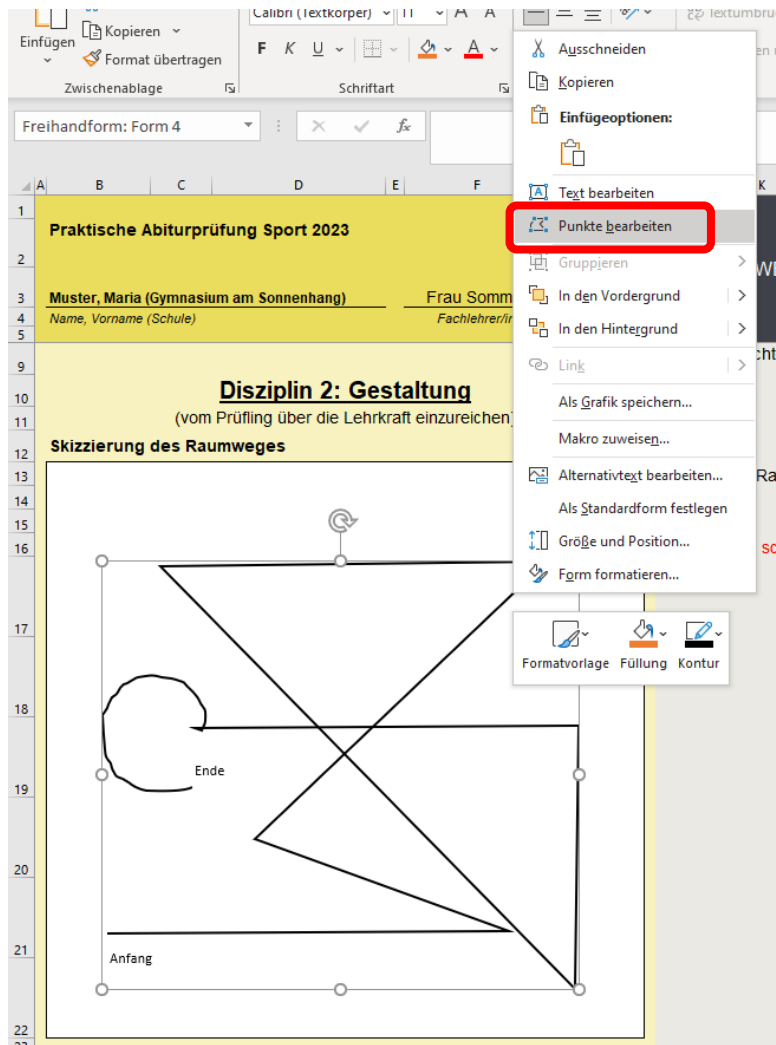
Einfügen
Kopieren
Format übertragen
Zwischenablage
Calibri (Textkörper)
11
A A
F K U
A
Schriftart
Textumbru

Freihandform: Form 4
fx

A B C D E F K

1
Praktische Abiturprüfung Sport 2023
2
3 Muster, Maria (Gymnasium am Sonnenhang)
Frau Somm
4 Name, Vorname (Schule)
Fachlehrer/i
5
9
Disziplin 2: Gestaltung
10
(vom Prüfling über die Lehrkraft einzureichen)
11
12 Skizzierung des Raumweges
13
14
15
16
17
18
Ende
19
20
21
Anfang
22

Ausschneiden
Kopieren
Einfügeoptionen:
Text bearbeiten
Punkte bearbeiten
Gruppieren
In den Vordergrund
In den Hintergrund
Link
Als Grafik speichern...
Makro zuweisen...
Alternativtext bearbeiten...
Als Standardform festlegen
Größe und Position...
Form formatieren...

Formatvorlage
Füllung
Kontur

W
cht
Ra
sc